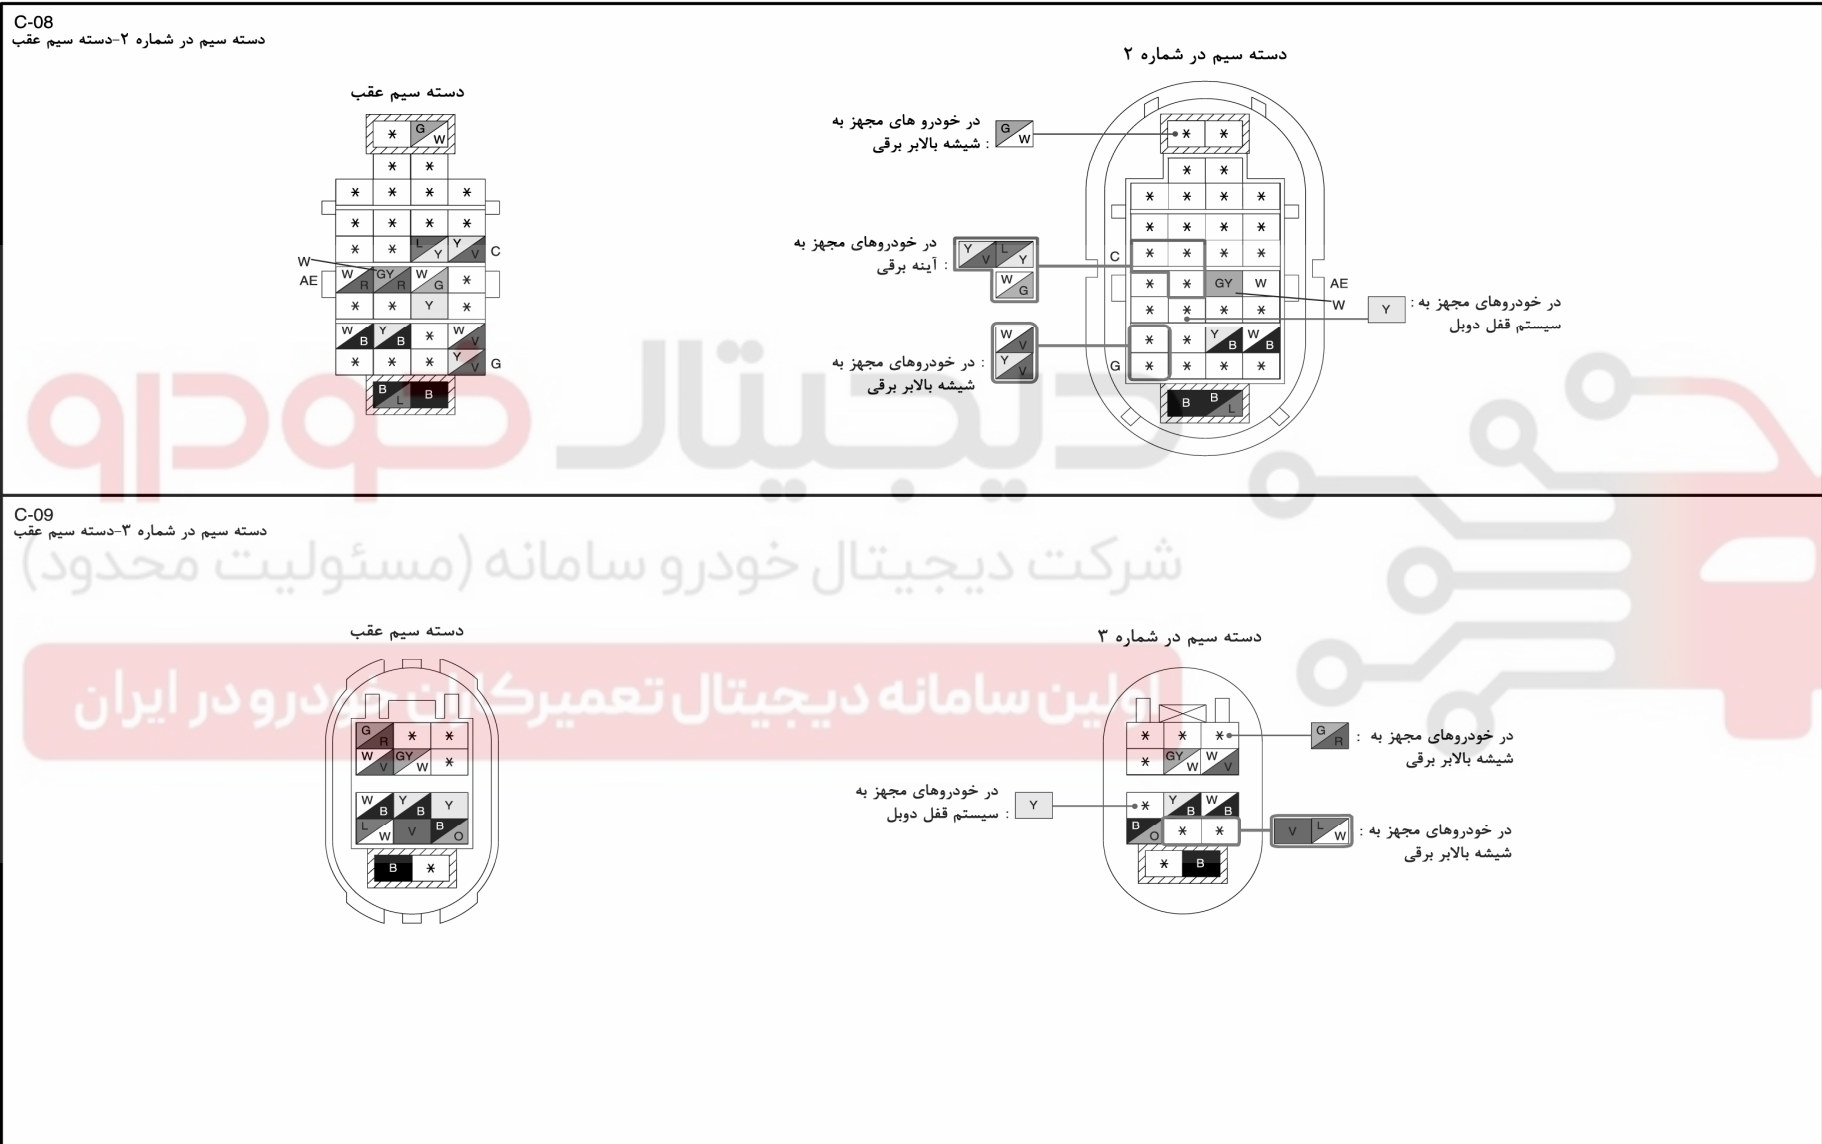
C-08
دسته سیم در شماره ۲-دسته سیم عقب

دسته سیم عقب

دسته سیم در شماره ۲

در خودرو های مجهز به : شیشه بالابر برقی

در خودروهای مجهز به : آینه برقی

در خودروهای مجهز به : سیستم قفل دوبل

در خودروهای مجهز به : شیشه بالابر برقی

C-09
دسته سیم در شماره ۳-دسته سیم عقب

شرکت دیجیتال خودرو سامانه (مسئولیت محدود)

دسته سیم عقب

دسته سیم در شماره ۳

اولین سامانه دیجیتال تعمیرکاران خودرو در ایران

در خودروهای مجهز به : شیشه بالابر برقی

در خودروهای مجهز به : سیستم قفل دوبل

در خودروهای مجهز به : شیشه بالابر برقی